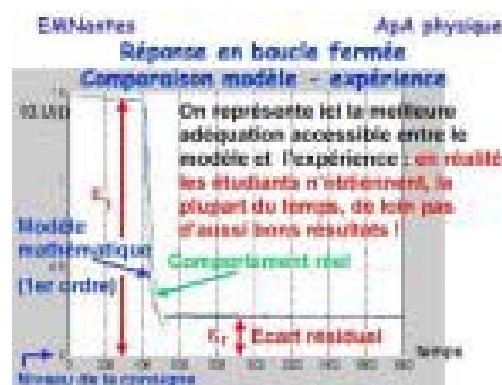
EMNantes

AgA physique

Réponse en boucle fermée

Comparaison modèle - expérience

On représente ici la meilleure adéquation accessible entre le modèle et l'expérience ; en réalité les étudiants n'obtiennent, la plupart du temps, de loin pas d'aussi bons résultats !

Modèle mathématique (1er ordre)

Comportement réel

$\varepsilon_r$ Ecart résiduel

$\varepsilon_i$

temps

Niveau de la consigne